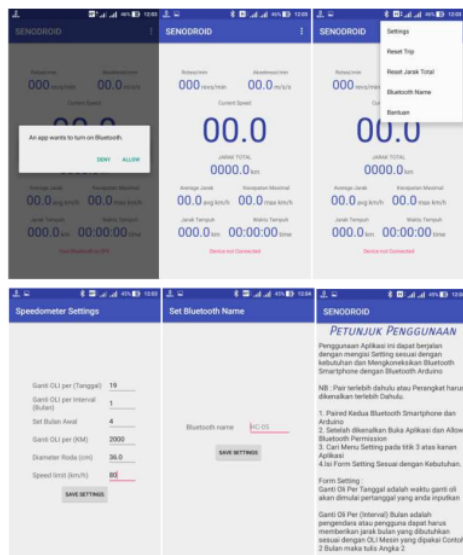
SENODROID

Rotasi/min
000 revs/min
Akselerasi/min
00.0 m/s/s
Current Speed

An app wants to turn on Bluetooth.
DENY ALLOW

Average Jarak
00.0 avg km/h
Kecepatan Maximal
00.0 max km/h
Jarak Tempuh
0000.0 km
Waktu Tempuh
00:00:00 time
Your Bluetooth is OFF

SENODROID

Rotasi/min
000 revs/min
Akselerasi/min
00.0 m/s/s
Current Speed
00.0
JARAK TOTAL
0000.0 km
Average Jarak
00.0 avg km/h
Kecepatan Maximal
00.0 max km/h
Jarak Tempuh
0000.0 km
Waktu Tempuh
00:00:00 time
Device not Connected

SENODROID
Settings
Reset Trip
Reset Jarak Total
Bluetooth Name
Bantuan
Rotasi/min
000 revs/min
Current Speed
00.0
JARAK TOTAL
0000.0 km
Average Jarak
00.0 avg km/h
Kecepatan Maximal
00.0 max km/h
Jarak Tempuh
0000.0 km
Waktu Tempuh
00:00:00 time
Device not Connected

Speedometer Settings

Ganti OLI per (Tanggal) 19
Ganti OLI per Interval (Bulan) 1
Set Bulan Awal 4
Ganti OLI per (KM) 2000
Diameter Roda (cm) 36.0
Speed limit (km/h) 80
SAVE SETTINGS

Set Bluetooth Name

Bluetooth name HC-05
SAVE SETTINGS

PETUNJUK PENGGUNAAN

Penggunaan Aplikasi ini dapat berjalan dengan mengisi Setting sesuai dengan kebutuhan dan Mengkoneksikan Bluetooth Smartphone dengan Bluetooth Arduino

NB : Pair terlebih dahulu antara Perangkat harus dikenalkan terlebih Dahulu.

1. Paired Kedua Bluetooth Smartphone dan Arduino
2. Setelah dikenalkan Buka Aplikasi dan Allow Bluetooth Permission
3. Cari Menu Setting pada titik 3 atas kanan Aplikasi
4.Isi Form Setting Sesuai dengan Kebutuhan.

Form Setting :
Ganti Oli Per Tanggal adalah waktu ganti oli akan dimulai pertanggal yang anda inputkan

Ganti Oli Per (Interval) Bulan adalah pengendara atau pengguna dapat harus memberikan jarak bulan yang dibutuhkan sesuai dengan OLI Mesin yang dipakai Contoh 2 Bulan maka tulis Angka 2